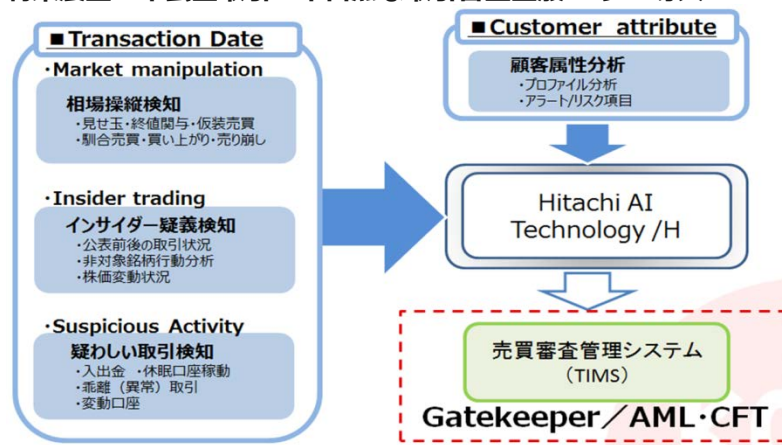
■Transaction Date

・Market manipulation

相場操縦検知
・見せ玉・終値関与・仮装売買
・馴合売買・買い上がり・売り崩し

・Insider trading

インサイダー疑義検知
・公表前後の取引状況
・非対象銘柄行動分析
・株価変動状況

・Suspicious Activity

疑わしい取引検知
・入出金 ・休眠口座稼動
・乖離（異常）取引
・変動口座

■Customer attribute

顧客属性分析
・プロファイル分析
・アラート/リスク項目

Hitachi AI Technology /H

売買審査管理システム
（TIMS）

Gatekeeper／AML・CFT